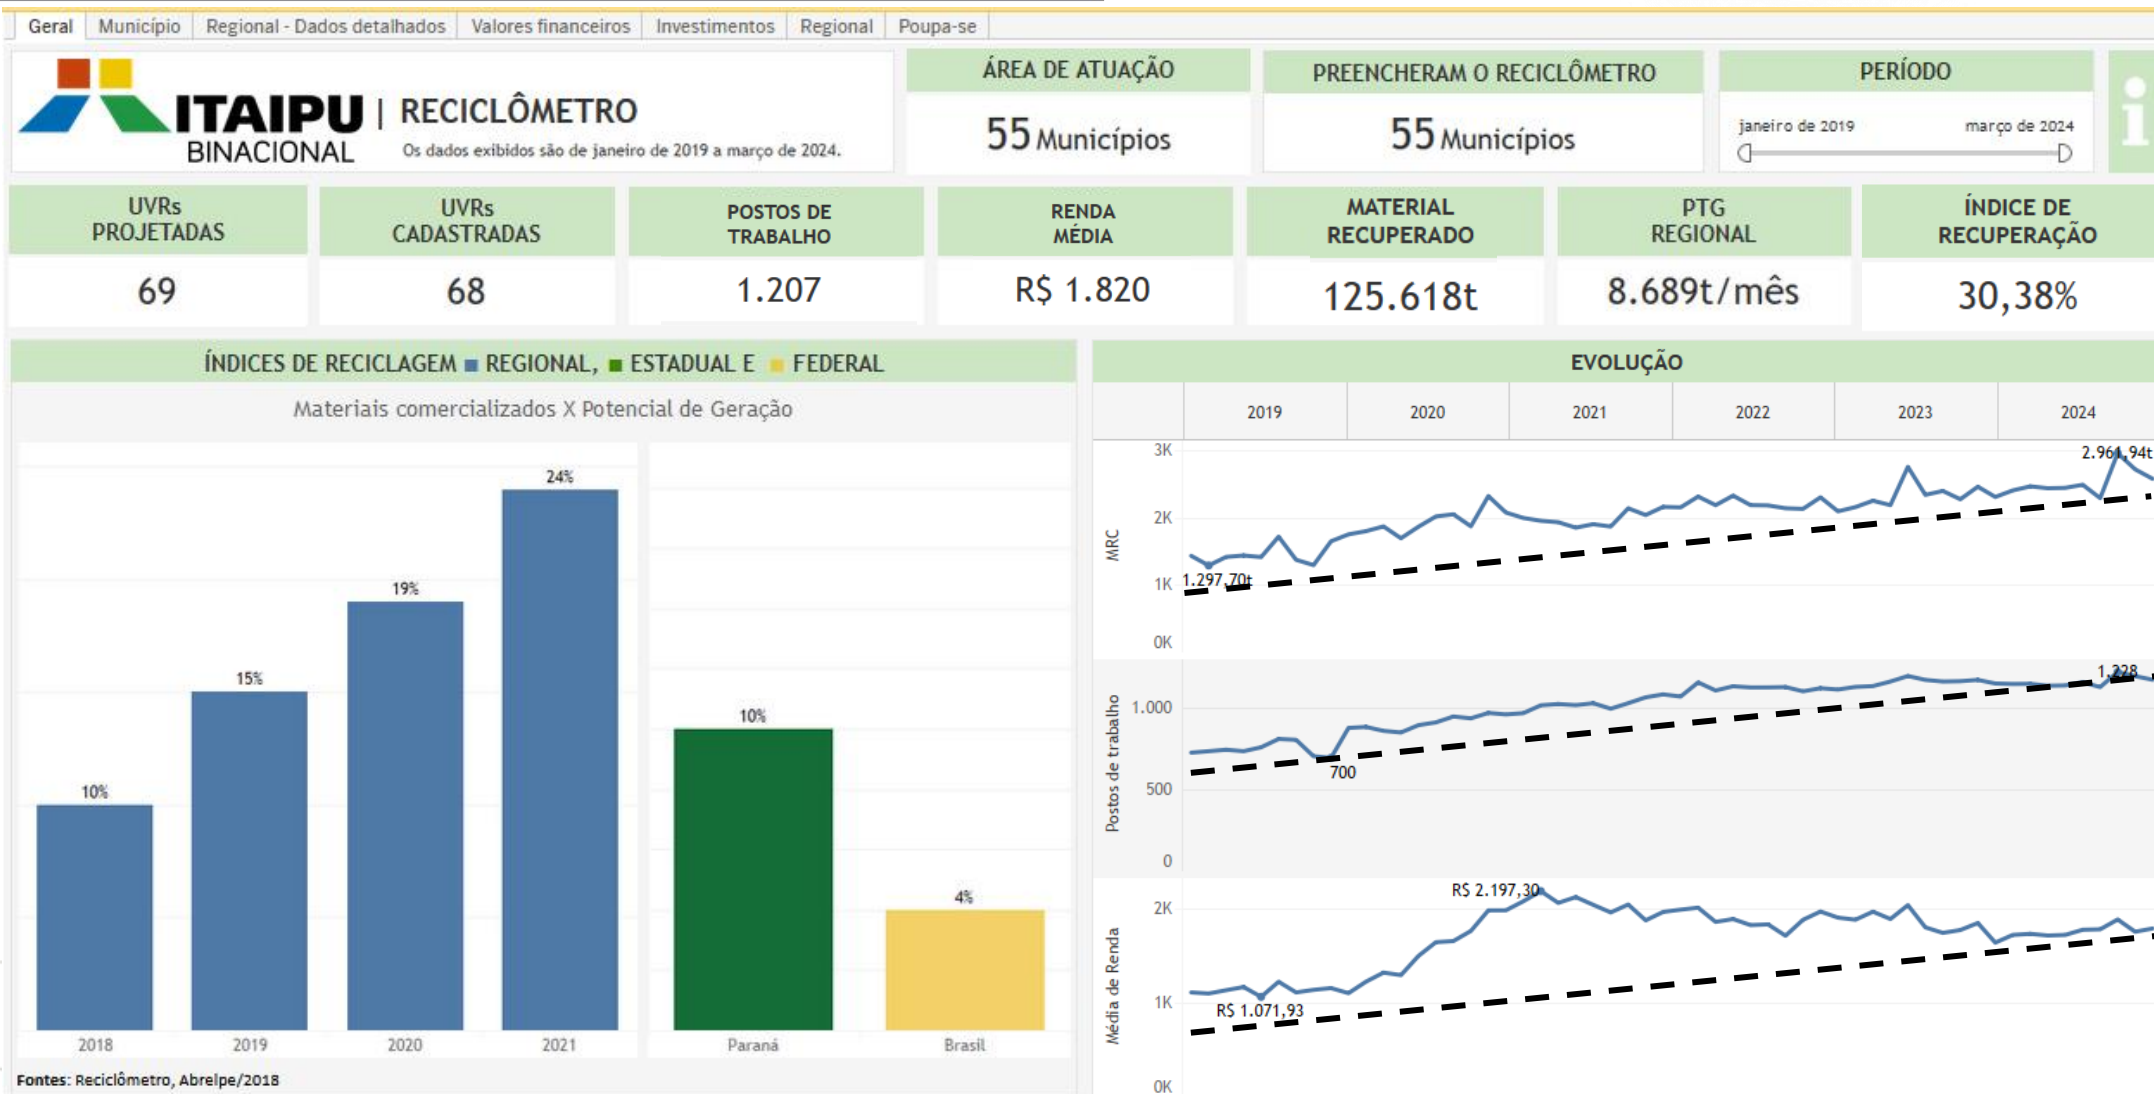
Geral | Município | Regional - Dados detalhados | Valores financeiros | Investimentos | Regional | Poupa-se

ITAIPU BINACIONAL | RECICLÔMETRO
Os dados exibidos são de janeiro de 2019 a março de 2024.

ÁREA DE ATUAÇÃO
55 Municípios

PREENCHERAM O RECICLÔMETRO
55 Municípios

PERÍODO
janeiro de 2019 março de 2024

UVRs PROJETADAS
69

UVRs CADASTRADAS
68

POSTOS DE TRABALHO
1.207

RENDA MÉDIA
R$ 1.820

MATERIAL RECUPERADO
125.618t

PTG REGIONAL
8.689t/mês

ÍNDICE DE RECUPERAÇÃO
30,38%

ÍNDICES DE RECICLAGEM REGIONAL, ESTADUAL E FEDERAL
Materiais comercializados X Potencial de Geração

10% 15% 19% 24% 10% 4%
2018 2019 2020 2021 Paraná Brasil

Fontes: Reciclômetro, Abrelpe/2018

EVOLUÇÃO
2019 2020 2021 2022 2023 2024

MRC
3K 2K 1K 0K
1.297,70t
2.961,94t

Postos de trabalho
1.000 500 0
700
1.228

Média de Renda
2K 1K 0K
R$ 2.197,30
R$ 1.071,93